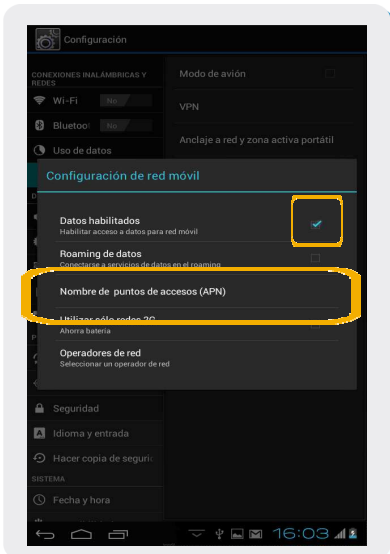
Configuración

CONEXIONES INALÁMBRICAS Y REDES

Wi-Fi

No

Bluetoo

No

Uso de datos

Modo de avión

VPN

Anclaje a red y zona activa portátil

Configuración de red móvil

Datos habilitados
Habilitar acceso a datos para red móvil

Roaming de datos
Conectarse a servicios de datos en el roaming

Nombre de puntos de accesos (APN)

Utilizar sólo redes 2G
Ahorra batería

Operadores de red
Seleccionar un operador de red

Seguridad

Idioma y entrada

Hacer copia de seguri

SISTEMA

Fecha y hora

16:03